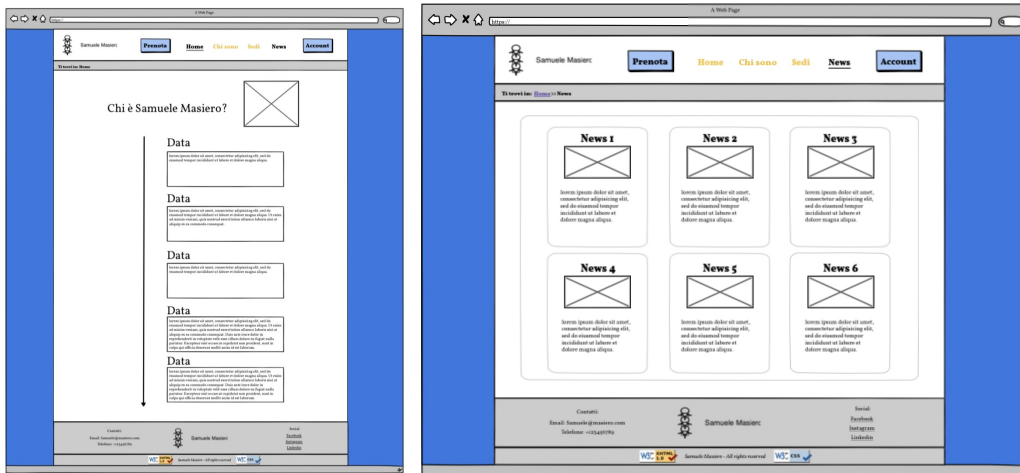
A Web Page

https://

Samuele Masiero

Prenota

Home

Chi sono

Sedi

News

Account

Ti trovi in: Home

Chi è Samuele Masiero?

Data

lorem ipsum dolor sit amet, consectetur adipisicing elit, sed do eiusmod tempor incididunt ut labore et dolore magna aliqua.

Data

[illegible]

Data

lorem ipsum dolor sit amet, consectetur adipisicing elit, sed do eiusmod tempor incididunt ut labore et dolore magna aliqua.

Data

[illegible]

Data

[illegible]

Contatti:

Email: Samuele@masiero.com

Telefono: +123456789

Samuele Masiero

Social:

Facebook

Instagram

Linkedin

Samuele Masiero - All rights reserved

A Web Page

https://

Samuele Masiero

Prenota

Home

Chi sono

Sedi

News

Account

Ti trovi in: Home >> News

News 1

lorem ipsum dolor sit amet, consectetur adipisicing elit, sed do eiusmod tempor incididunt ut labore et dolore magna aliqua.

News 2

lorem ipsum dolor sit amet, consectetur adipisicing elit, sed do eiusmod tempor incididunt ut labore et dolore magna aliqua.

News 3

lorem ipsum dolor sit amet, consectetur adipisicing elit, sed do eiusmod tempor incididunt ut labore et dolore magna aliqua.

News 4

lorem ipsum dolor sit amet, consectetur adipisicing elit, sed do eiusmod tempor incididunt ut labore et dolore magna aliqua.

News 5

lorem ipsum dolor sit amet, consectetur adipisicing elit, sed do eiusmod tempor incididunt ut labore et dolore magna aliqua.

News 6

lorem ipsum dolor sit amet, consectetur adipisicing elit, sed do eiusmod tempor incididunt ut labore et dolore magna aliqua.

Contatti:

Email: Samuele@masiero.com

Telefono: +123456789

Samuele Masiero

Social:

Facebook

Instagram

Linkedin

W3C XHTML 1.0

Samuele Masiero - All rights reserved

W3C CSS